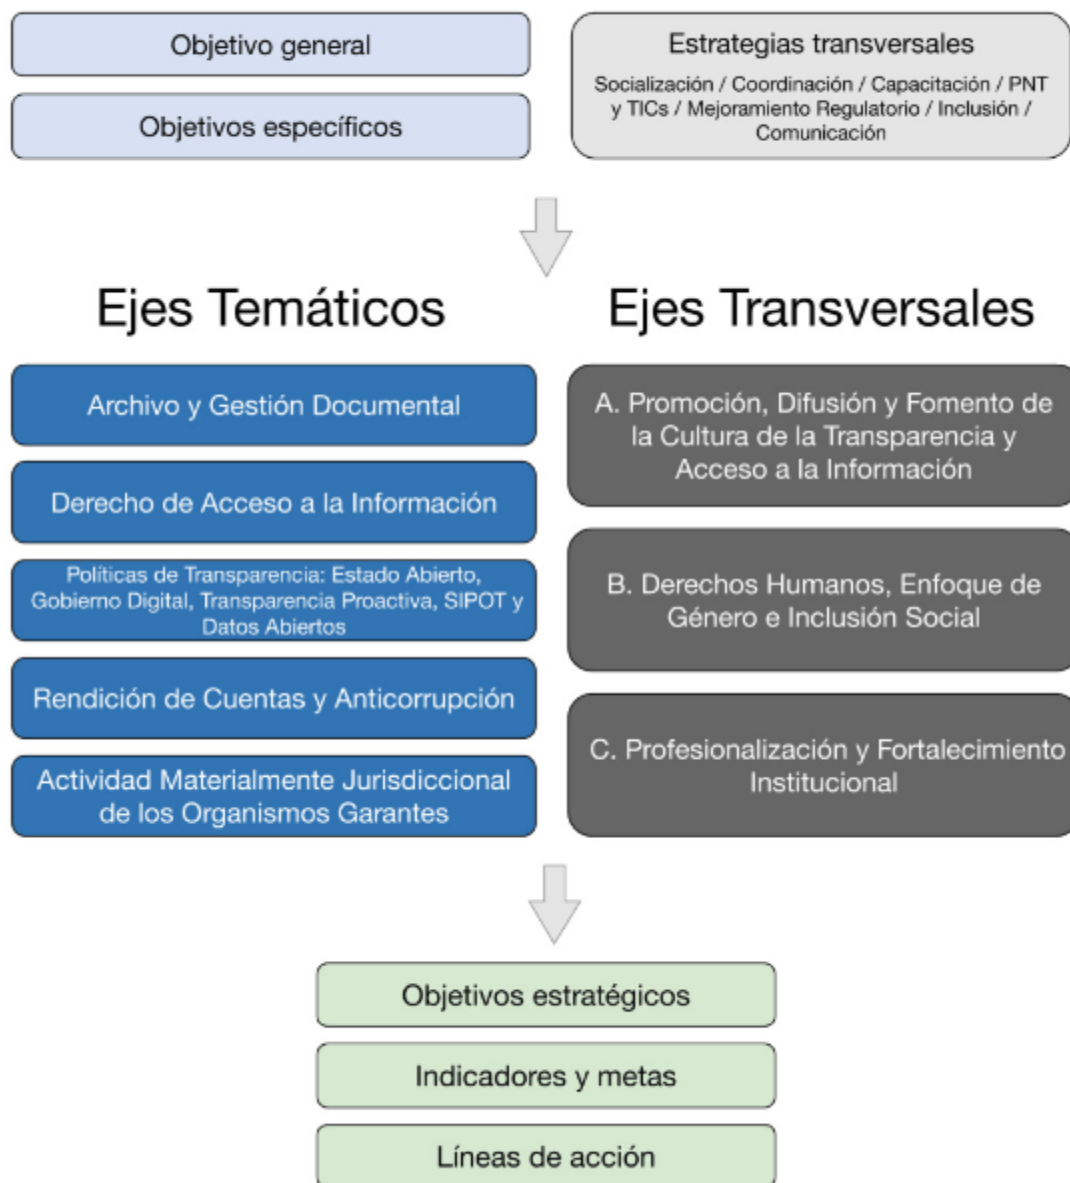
Objetivo general

Objetivos específicos

Estrategias transversales

Socialización / Coordinación / Capacitación / PNT y TICs / Mejoramiento Regulatorio / Inclusión / Comunicación

Ejes Temáticos

Ejes Transversales

Archivo y Gestión Documental

Derecho de Acceso a la Información

Políticas de Transparencia: Estado Abierto, Gobierno Digital, Transparencia Proactiva, SIPOT y Datos Abiertos

Rendición de Cuentas y Anticorrupción

Actividad Materialmente Jurisdiccional de los Organismos Garantes

A. Promoción, Difusión y Fomento de la Cultura de la Transparencia y Acceso a la Información

B. Derechos Humanos, Enfoque de Género e Inclusión Social

C. Profesionalización y Fortalecimiento Institucional

Objetivos estratégicos

Indicadores y metas

Líneas de acción